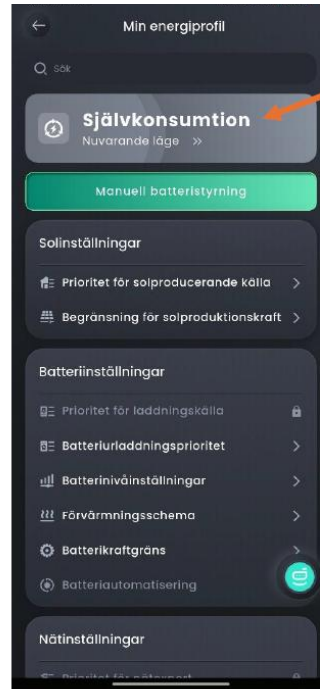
Min energiprofil

Sök

Självkonsumtion
Nuvarande läge »

Manuell batteristyrning

Solinställningar

Prioritet för solproducerande källa >

Begränsning för solproduktionskraft >

Batteriinställningar

Prioritet för laddningskälla

Batteriurladdningsprioritet >

Batterinivåinställningar >

Förvärmningsschema >

Batterikraftgräns >

Batteriautomatisering

Nätinställningar

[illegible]